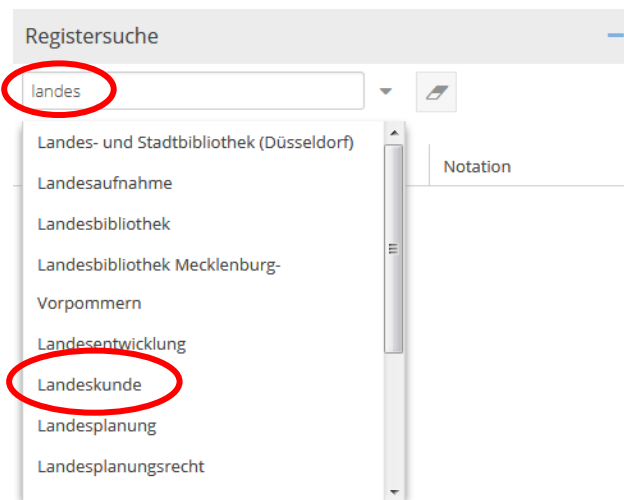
Registersuche

landes

Landes- und Stadtbibliothek (Düsseldorf)

Landesaufnahme

Landesbibliothek

Landesbibliothek Mecklenburg-Vorpommern

Landesentwicklung

Landeskunde

Landesplanung

Landesplanungsrecht

Notation